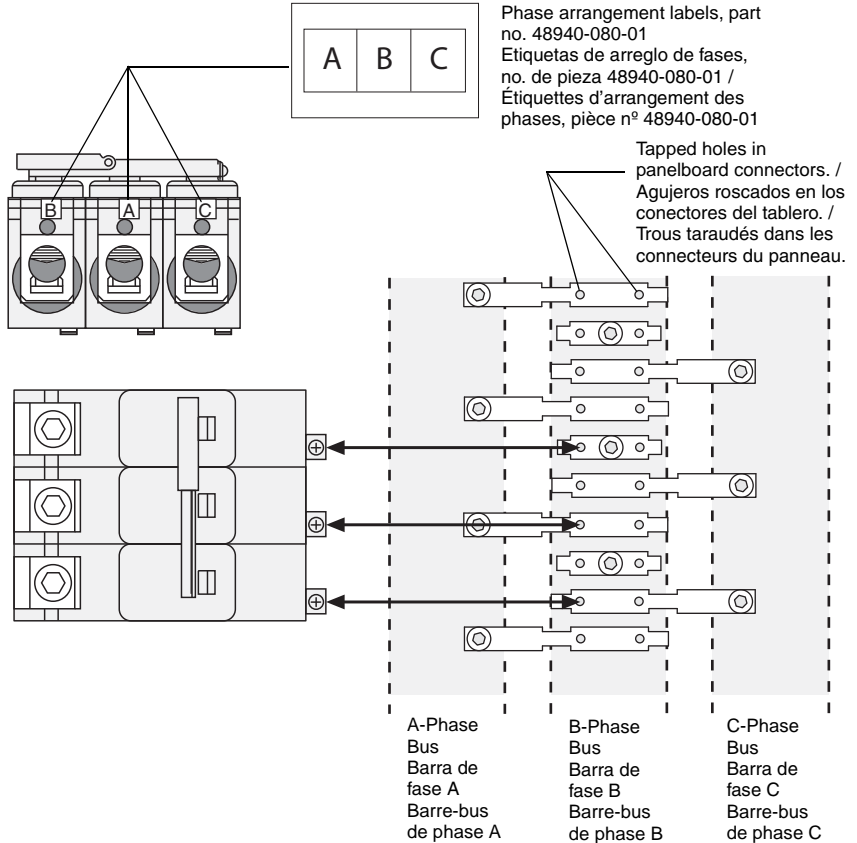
A B C

Phase arrangement labels, part no. 48940-080-01
Etiquetas de arreglo de fases, no. de pieza 48940-080-01 /
Étiquettes d'arrangement des phases, pièce nº 48940-080-01

B A C

Tapped holes in panelboard connectors. /
Agujeros roscados en los conectores del tablero. /
Trous taraudés dans les connecteurs du panneau.

A-Phase Bus
Barra de fase A
Barre-bus de phase A

B-Phase Bus
Barra de fase B
Barre-bus de phase B

C-Phase Bus
Barra de fase C
Barre-bus de phase C